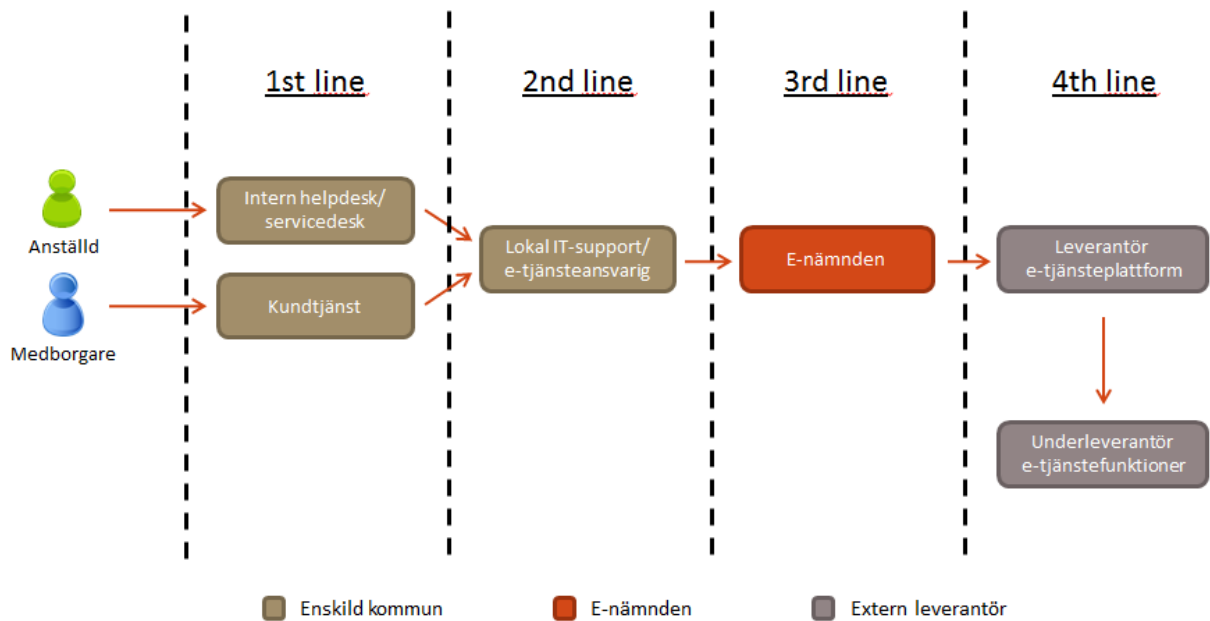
1st line

2nd line

3rd line

4th line

Anställd

Medborgare

Intern helpdesk/ servicedesk

Kundtjänst

Lokal IT-support/ e-tjänsteansvarig

E-nämnden

Leverantör e-tjänsteplattform

Underleverantör e-tjänstefunktioner

Enskild kommun

E-nämnden

Extern leverantör